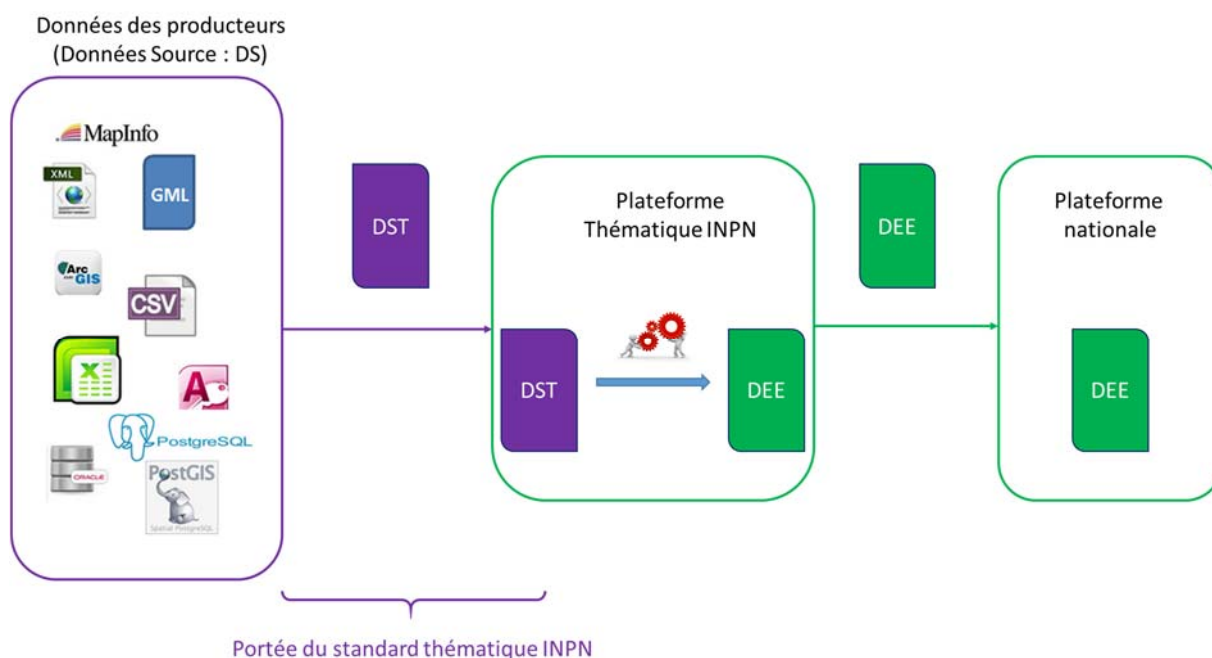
Données des producteurs
(Données Source : DS)

MapInfo

XML

GML

Arc GIS

CSV

PostgreSQL

ORACLE

PostGIS

Spatial PostgreSQL

DST

Plateforme
Thématique INPN

DST

DEE

DEE

Plateforme
nationale

DEE

Portée du standard thématique INPN